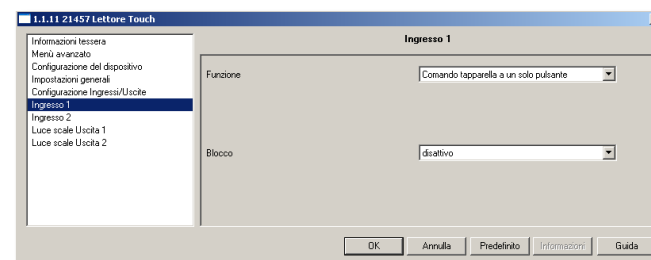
1.1.11 21457 Lettore Touch

Informazioni tessera
Menù avanzato
Configurazione del dispositivo
Impostazioni generali
Configurazione Ingressi/Uscite
Ingresso 1
Ingresso 2
Luce scale Uscita 1
Luce scale Uscita 2

Ingresso 1

Funzione
Comando tapparella a un solo pulsante

Blocco
disattivo

OK
Annulla
Predefinito
Informazioni
Guida